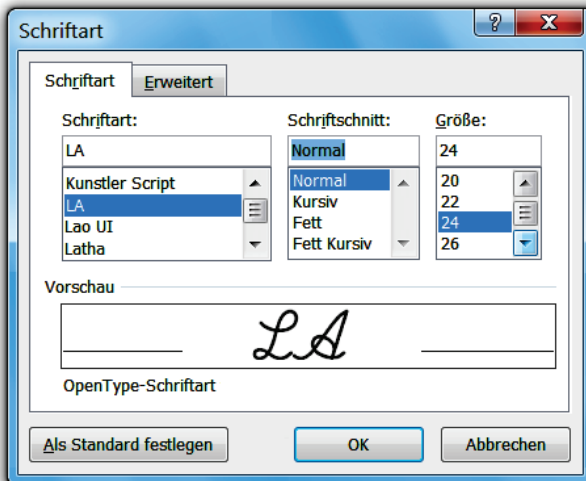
Schriftart

?

X

Schriftart

Erweitert

Schriftart:

LA

Kunstler Script
LA
Lao UI
Latha

Schriftschnitt:

Normal

Normal
Kursiv
Fett
Fett Kursiv

Größe:

24

20
22
24
26

Vorschau

LA

OpenType-Schriftart

Als Standard festlegen

OK

Abbrechen